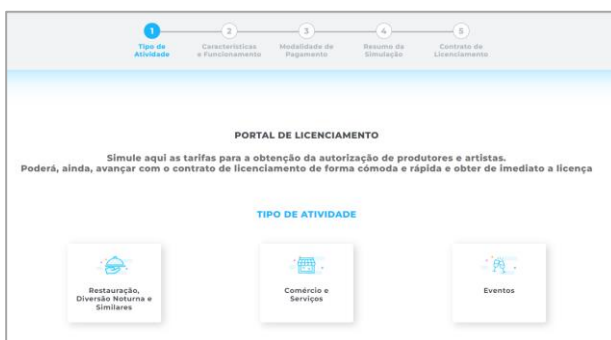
1
Tipo de Atividade

2
Características e Funcionamento

3
Modalidade de Pagamento

4
Resumo da Simulação

5
Contrato de Licenciamento

PORTAL DE LICENCIAMENTO

Simule aqui as tarifas para a obtenção da autorização de produtores e artistas.
Poderá, ainda, avançar com o contrato de licenciamento de forma cómoda e rápida e obter de imediato a licença

TIPO DE ATIVIDADE

Restauração, Diversão Noturna e Similares

Comércio e Serviços

Eventos